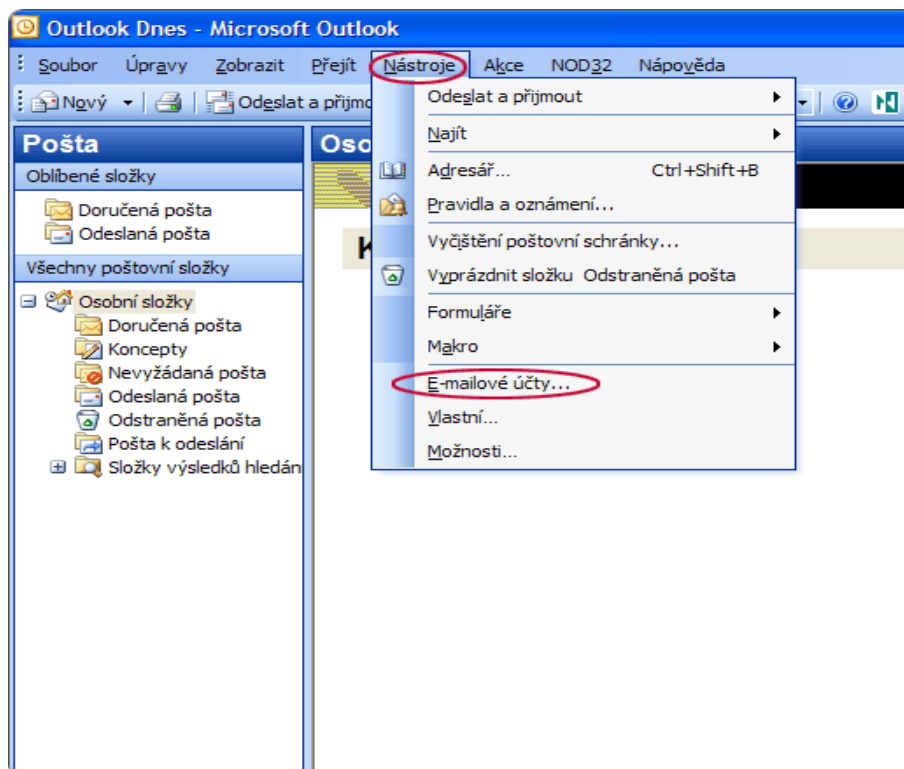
Outlook Dnes - Microsoft Outlook

Soubor Úpravy Zobrazit Přejít Nástroje Akce NOD32 Nápověda

Nový Odeslat a přijmo

Pošta

Oblíbené složky

Doručená pošta
Odeslaná pošta

Všechny poštovní složky

Osobní složky
Doručená pošta
Koncepty
Nevyžádaná pošta
Odeslaná pošta
Odstraněná pošta
Pošta k odeslání
Složky výsledků hledán

Oso

K

Odeslat a přijmout
Najít
Adresář... Ctrl+Shift+B
Pravidla a oznámení...
Vyčištění poštovní schránky...
Vyprázdnit složku Odstraněná pošta
Formuláře
Makro
E-mailové účty...
Vlastní...
Možnosti...